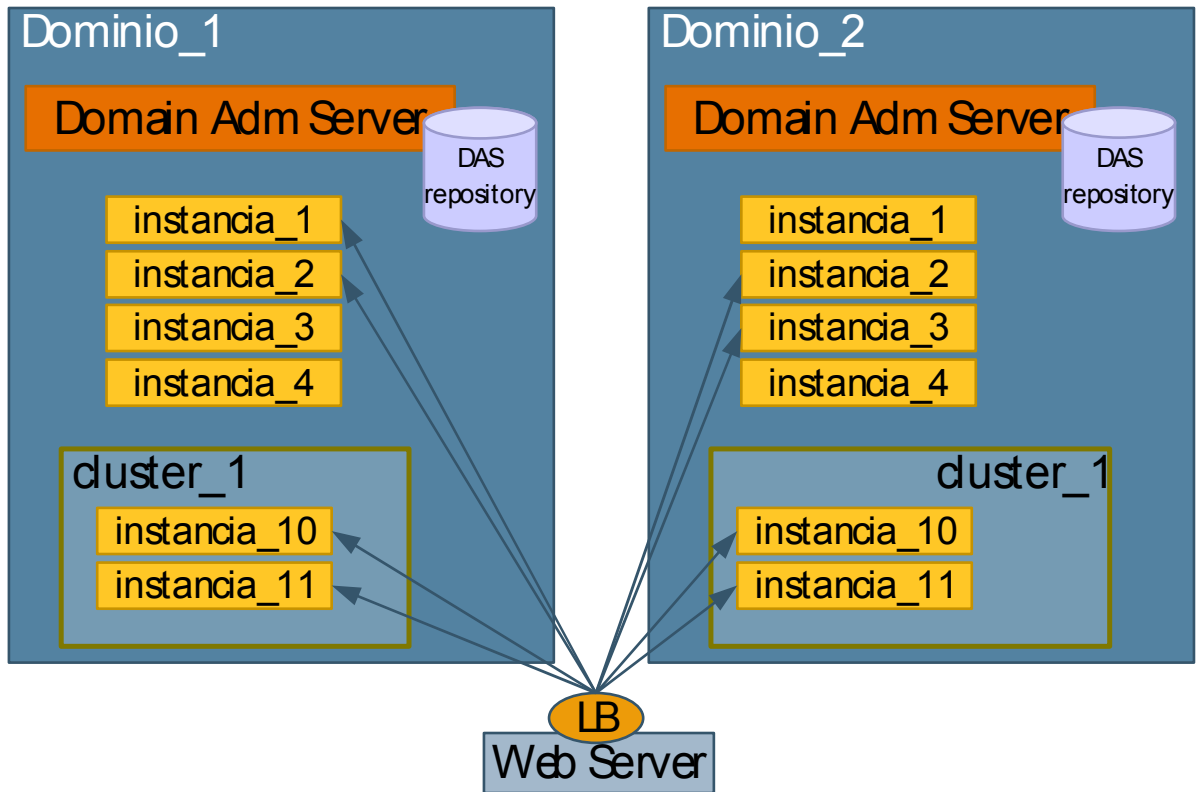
Dominio_1

Domain Adm Server

DAS repository

instancia_1
instancia_2
instancia_3
instancia_4

cluster_1
instancia_10
instancia_11

Dominio_2

Domain Adm Server

DAS repository

instancia_1
instancia_2
instancia_3
instancia_4

cluster_1
instancia_10
instancia_11

LB
Web Server